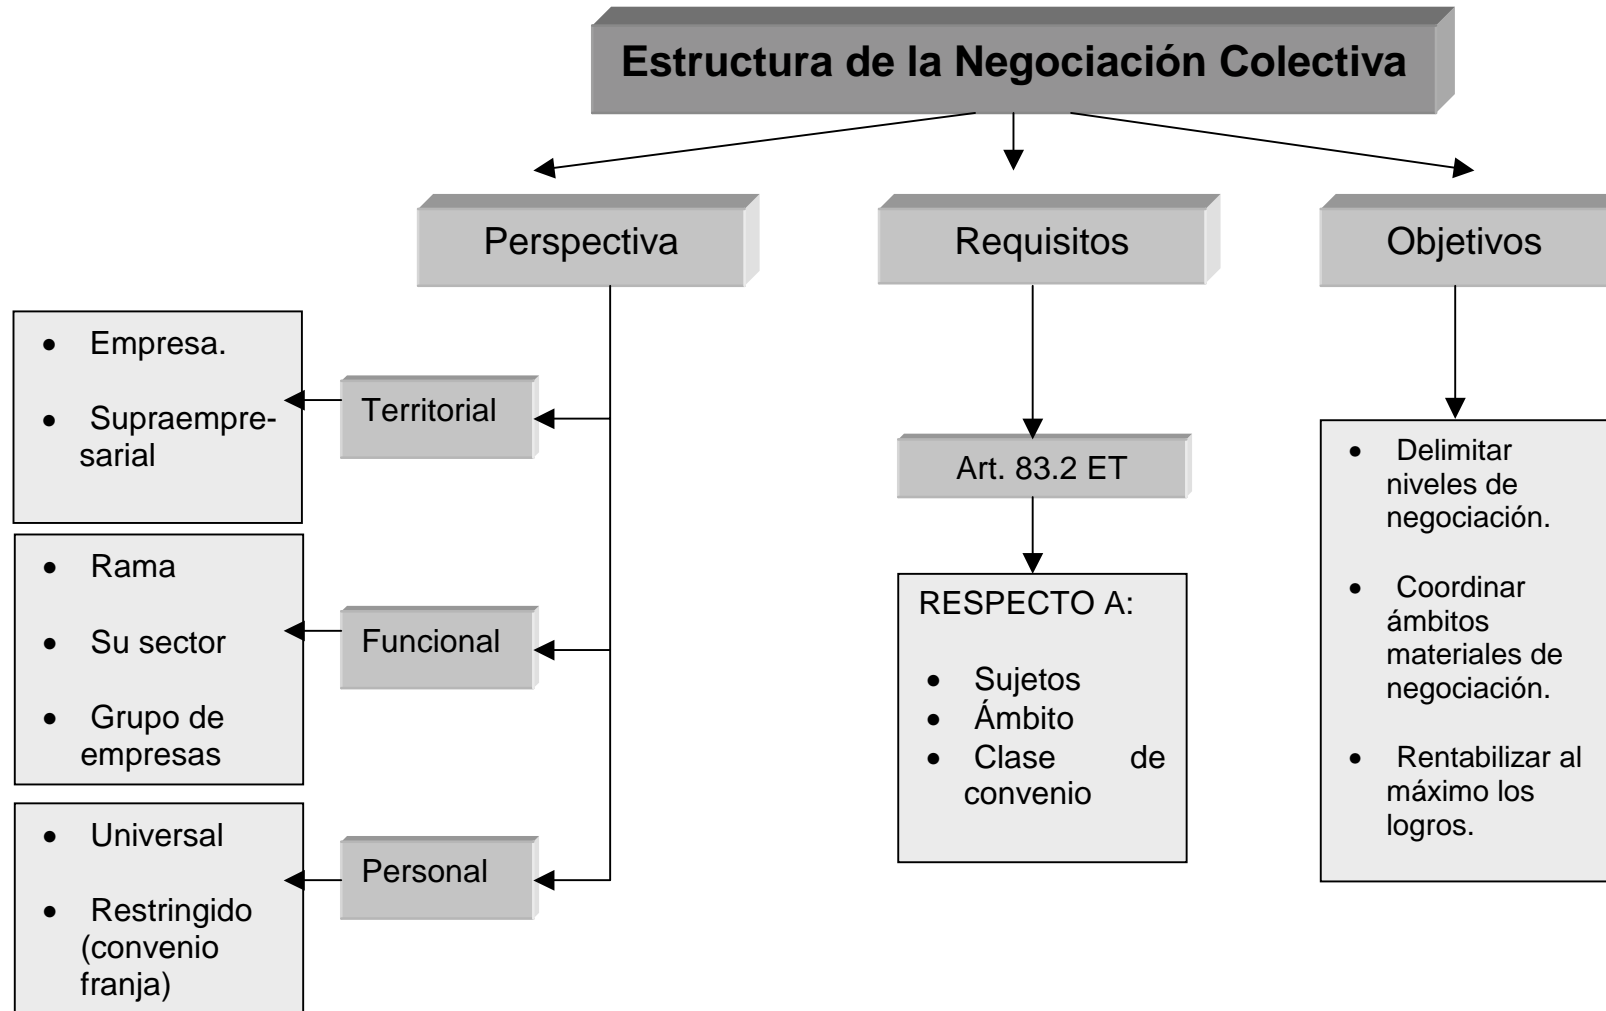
Estructura de la Negociación Colectiva

Perspectiva

Requisitos

Objetivos

- Empresa.
- Supraempresarial

Territorial

- Rama
- Su sector
- Grupo de empresas

Funcional

- Universal
- Restringido (convenio franja)

Personal

Art. 83.2 ET

RESPECTO A:

- Sujetos
- Ámbito
- Clase de convenio

- Delimitar niveles de negociación.
- Coordinar ámbitos materiales de negociación.
- Rentabilizar al máximo los logros.